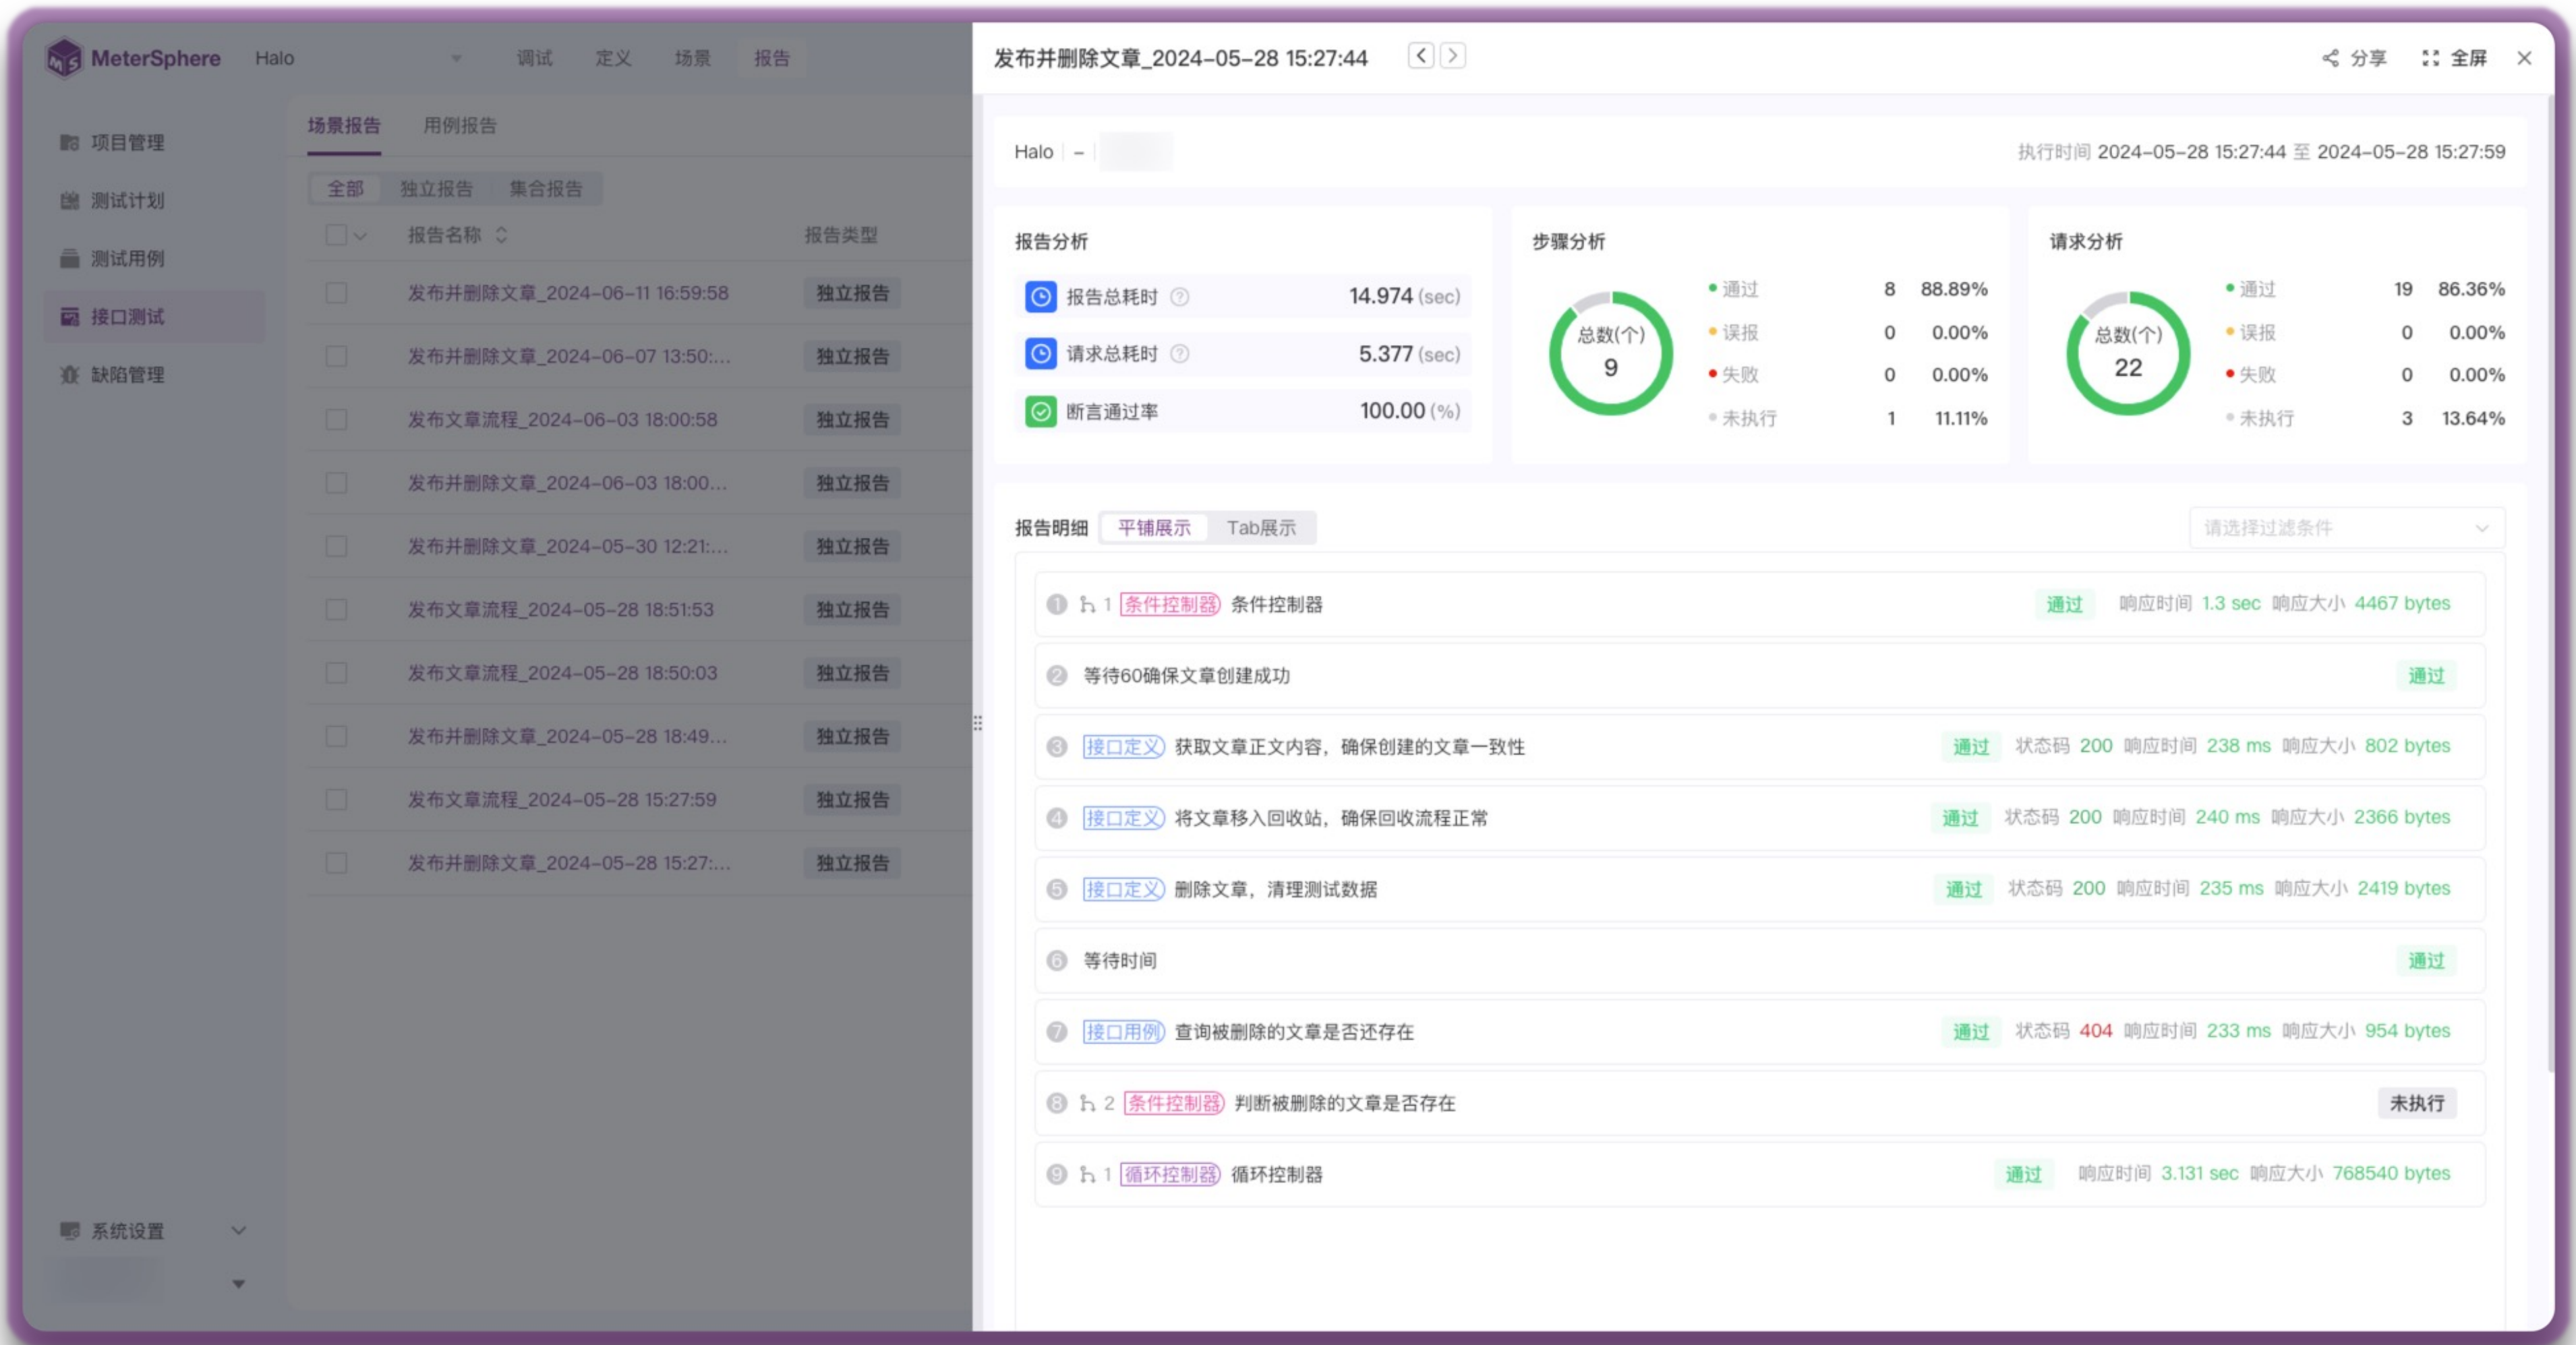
MeterSphere Halo 调试 定义 场景 报告

项目管理
测试计划
测试用例
接口测试
缺陷管理

场景报告 用例报告

全部 独立报告 集合报告

| 报告名称 | 报告类型 |
|---|---|
| 发布并删除文章_2024-06-11 16:59:58 | 独立报告 |
| 发布并删除文章_2024-06-07 13:50:... | 独立报告 |
| 发布文章流程_2024-06-03 18:00:58 | 独立报告 |
| 发布并删除文章_2024-06-03 18:00... | 独立报告 |
| 发布并删除文章_2024-05-30 12:21:... | 独立报告 |
| 发布文章流程_2024-05-28 18:51:53 | 独立报告 |
| 发布文章流程_2024-05-28 18:50:03 | 独立报告 |
| 发布并删除文章_2024-05-28 18:49... | 独立报告 |
| 发布文章流程_2024-05-28 15:27:59 | 独立报告 |
| 发布并删除文章_2024-05-28 15:27:... | 独立报告 |

系统设置

发布并删除文章_2024-05-28 15:27:44

分享 全屏

Halo –

执行时间 2024-05-28 15:27:44 至 2024-05-28 15:27:59

报告分析
报告总耗时 14.974 (sec)
请求总耗时 5.377 (sec)
断言通过率 100.00 (%)

步骤分析
总数(个) 9
通过 8 88.89%
误报 0 0.00%
失败 0 0.00%
未执行 1 11.11%

请求分析
总数(个) 22
通过 19 86.36%
误报 0 0.00%
失败 0 0.00%
未执行 3 13.64%

报告明细 平铺展示 Tab展示 请选择过滤条件

1 1 条件控制器 条件控制器 通过 响应时间 1.3 sec 响应大小 4467 bytes
2 等待60确保文章创建成功 通过
3 接口定义 获取文章正文内容，确保创建的文章一致性 通过 状态码 200 响应时间 238 ms 响应大小 802 bytes
4 接口定义 将文章移入回收站，确保回收流程正常 通过 状态码 200 响应时间 240 ms 响应大小 2366 bytes
5 接口定义 删除文章，清理测试数据 通过 状态码 200 响应时间 235 ms 响应大小 2419 bytes
6 等待时间 通过
7 接口用例 查询被删除的文章是否还存在 通过 状态码 404 响应时间 233 ms 响应大小 954 bytes
8 2 条件控制器 判断被删除的文章是否存在 未执行
9 1 循环控制器 循环控制器 通过 响应时间 3.131 sec 响应大小 768540 bytes